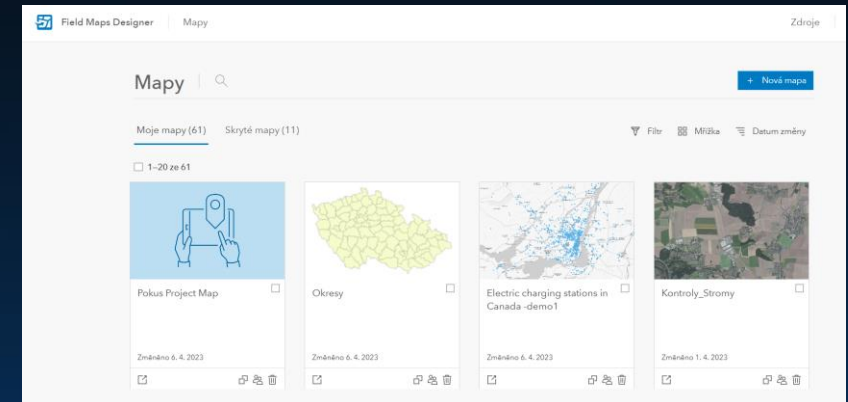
Field Maps Designer | Mapy

Zdroje

Mapy

+ Nová mapa

Moje mapy (61) Skryté mapy (11)

Filtr Mřížka Datum změny

1–20 ze 61

Pokus Project Map

Změněno 6. 4. 2023

Okresy

Změněno 6. 4. 2023

Electric charging stations in Canada -demo1

Změněno 6. 4. 2023

Kontroly_Stromy

Změněno 1. 4. 2023